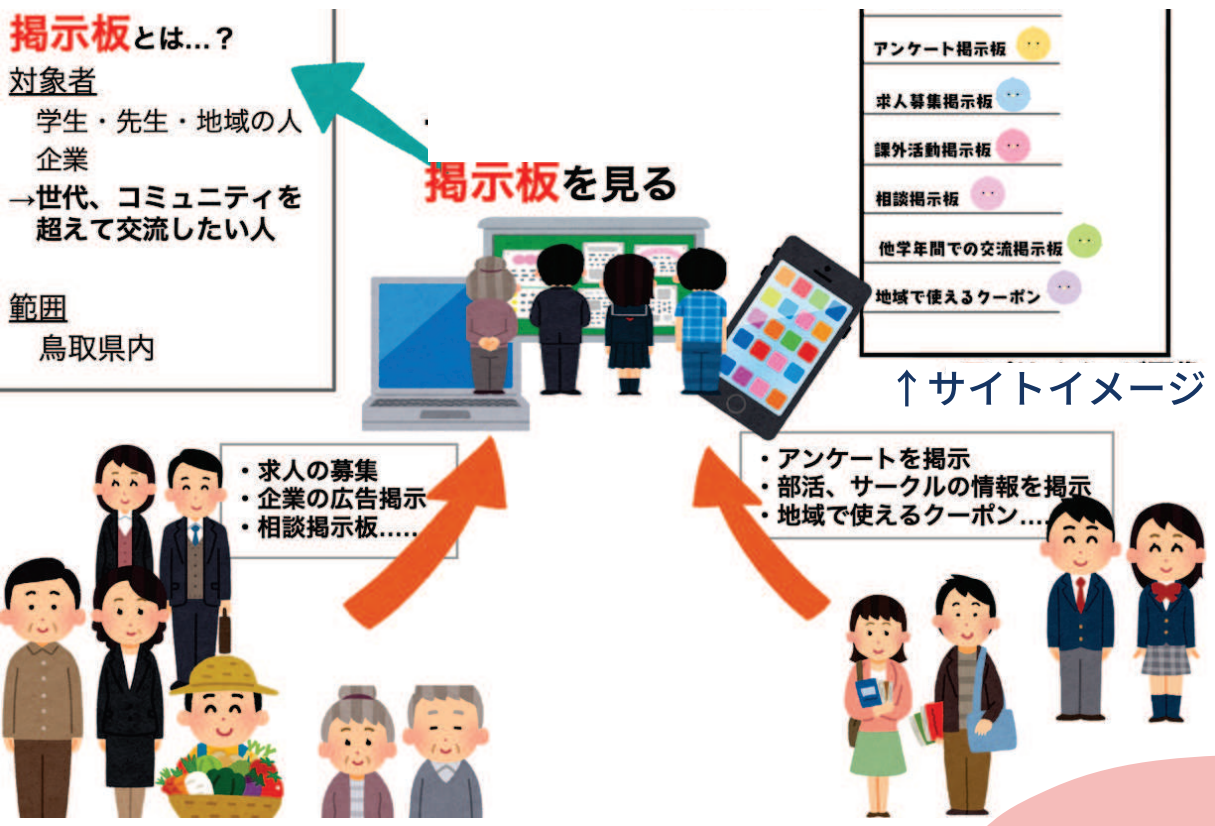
掲示板とは…？
対象者
学生・先生・地域の人
企業
→世代、コミュニティを超えて交流したい人

範囲
鳥取県内

掲示板を見る

アンケート掲示板
求人募集掲示板
課外活動掲示板
相談掲示板
他学年間での交流掲示板
地域で使えるクーポン

↑サイトイメージ

・求人の募集
・企業の広告掲示
・相談掲示板.....

・アンケートを掲示
・部活、サークルの情報を掲示
・地域で使えるクーポン...